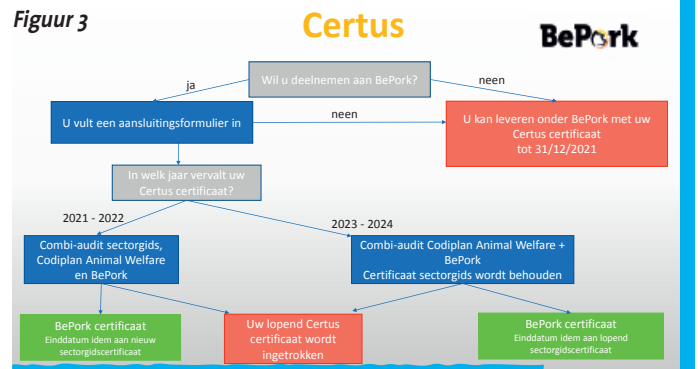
Figuur 3

Certus

BePork

Wil u deelnemen aan BePork?

ja

neen

U vult een aansluitingsformulier in

neen

U kan leveren onder BePork met uw Certus certificaat tot 31/12/2021

In welk jaar vervalt uw Certus certificaat?

2021 - 2022

2023 - 2024

Combi-audit sectorgids, Codiplan Animal Welfare en BePork

Combi-audit Codiplan Animal Welfare + BePork Certificaat sectorgids wordt behouden

BePork certificaat
Einddatum idem aan nieuw sectorgidscertificaat

Uw lopend Certus certificaat wordt ingetrokken

BePork certificaat
Einddatum idem aan lopend sectorgidscertificaat